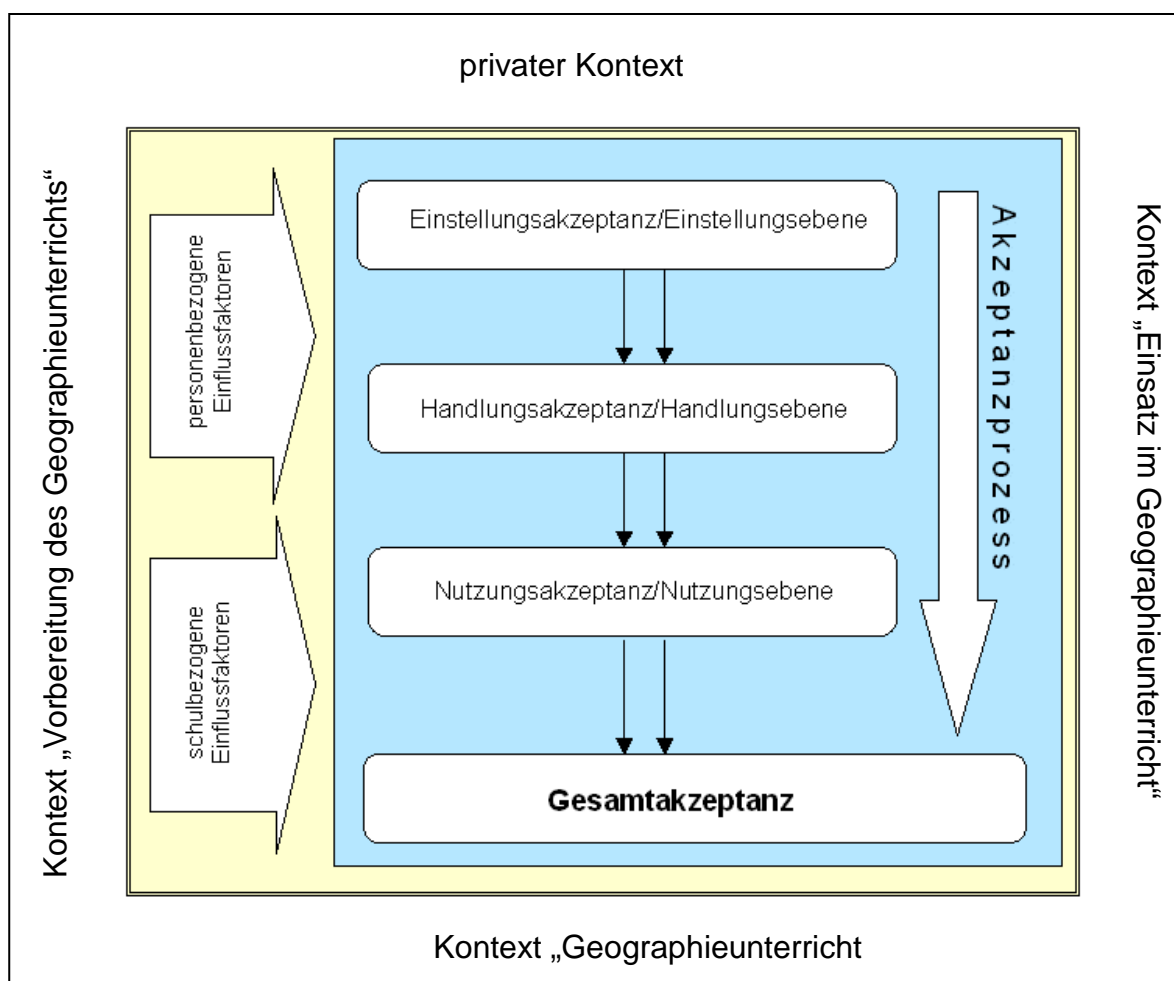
privater Kontext

Kontext „Vorbereitung des Geographieunterrichts“

personenbezogene Einflussfaktoren

schulbezogene Einflussfaktoren

Einstellungsakzeptanz/Einstellungsebene

Handlungsakzeptanz/Handlungsebene

Nutzungsakzeptanz/Nutzungsebene

Gesamtakzeptanz

Akzeptanzprozess

Kontext „Einsatz im Geographieunterricht“

Kontext „Geographieunterricht